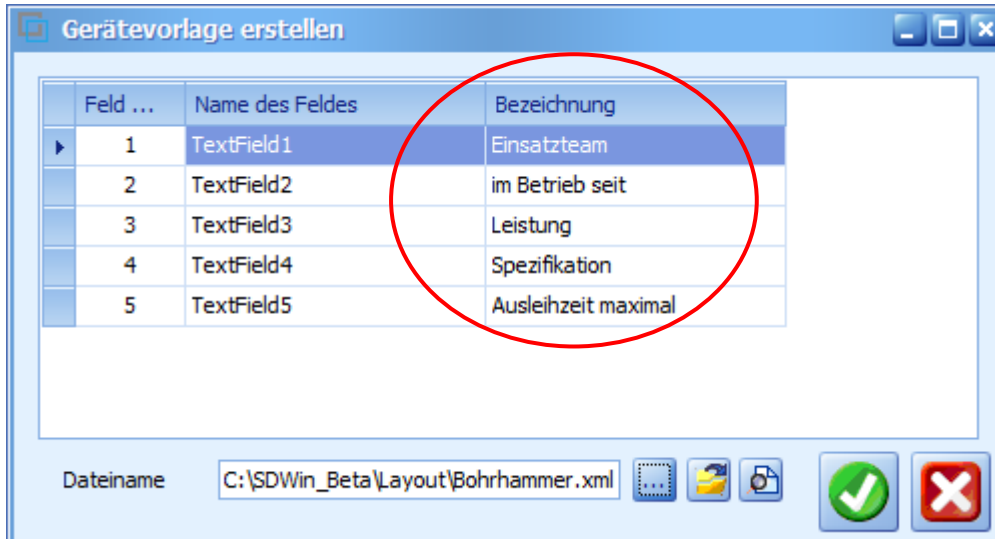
Gerätevorlage erstellen

| Feld ... | Name des Feldes | Bezeichnung |
|---|---|---|
| 1 | TextField1 | Einsatzteam |
| 2 | TextField2 | im Betrieb seit |
| 3 | TextField3 | Leistung |
| 4 | TextField4 | Spezifikation |
| 5 | TextField5 | Ausleihzeit maximal |

Dateiname C:\SDWin_Beta\Layout\Bohrhammer.xml ...